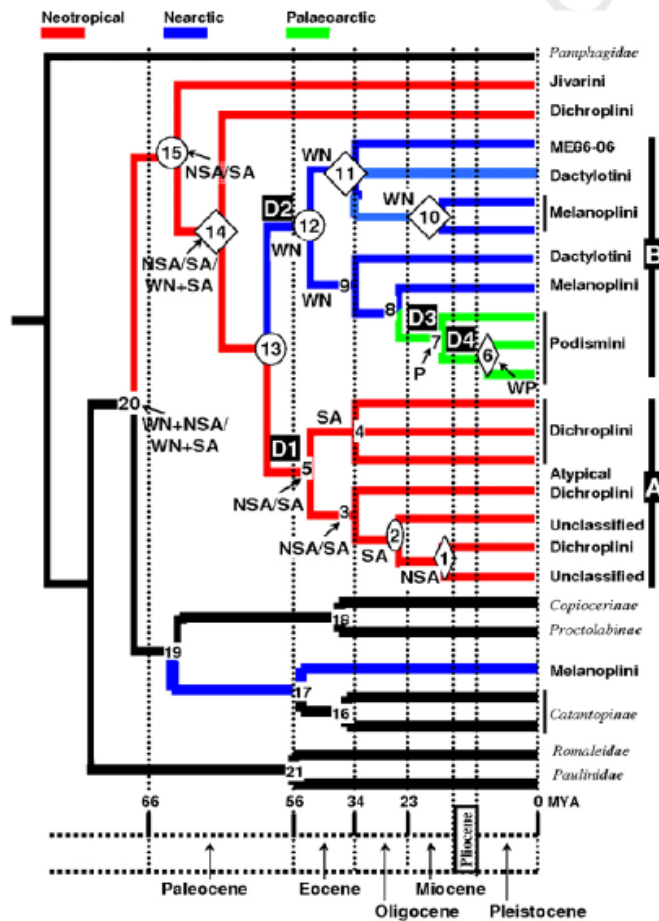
Neotropical Nearctic Palaeoarctic

Pamphagidae
Jivarini
Dichroplini
ME06-06
Dactylotini
Melanoplini
Dactylotini
Melanoplini
Podismini
Dichroplini
Atypical Dichroplini
Unclassified
Dichroplini
Unclassified
Copiocerinae
Proctolabinae
Melanoplini
Catantopinae
Romaleidae
Paulinidae

B
A

15 NSA/SA
14 NSA/SA/ WN+SA
D2 12 WN
WN 11
WN 10
9 WN
8
D3 7 P
D4 6 WP
13
20 WN+NSA/ WN+SA
SA 4
D1 5 NSA/SA
3 NSA/SA
2 SA
1 NSA
18
19
17
16
21

66 56 34 23 0 MYA
Pliocene
Paleocene Eocene Oligocene Miocene Pleistocene